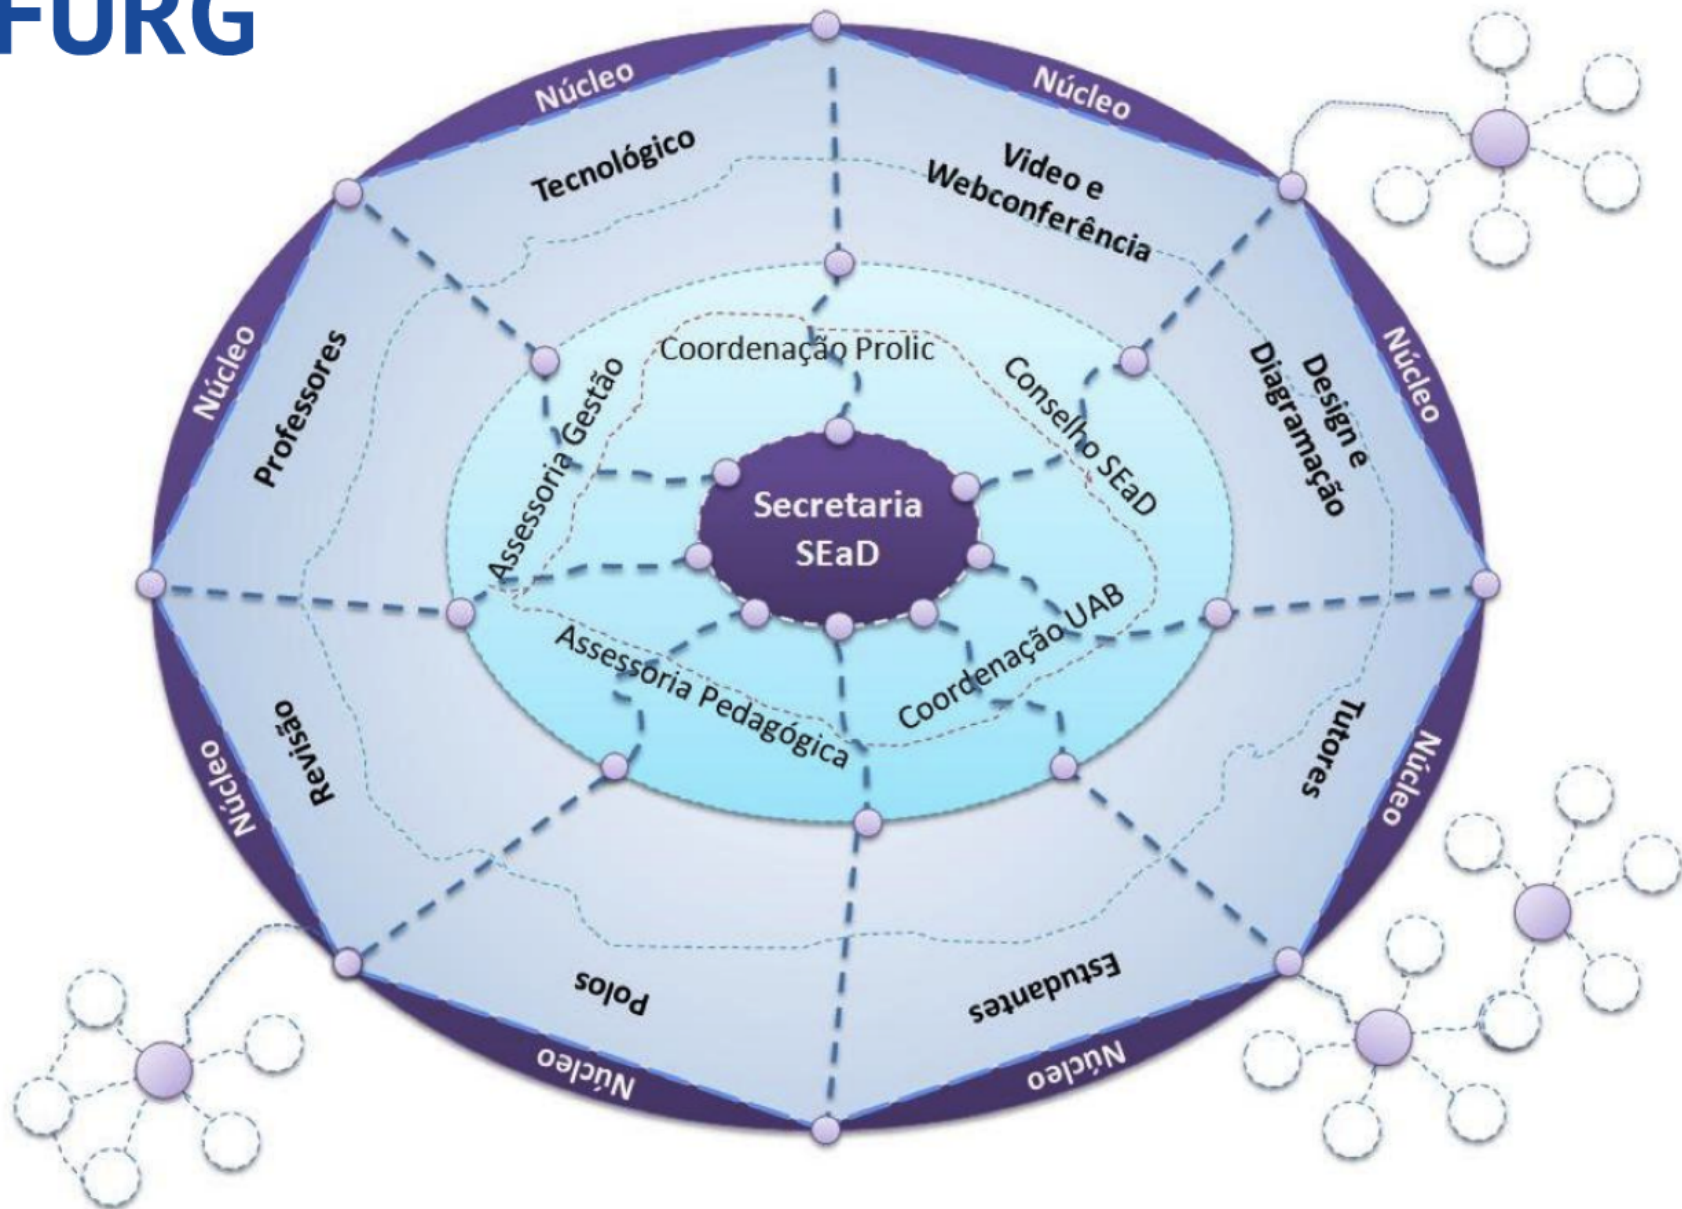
FURG

Núcleo
Tecnológico

Núcleo
Vídeo e Webconferência

Núcleo
Professores

Núcleo
Design e Diagramação

Coordenação Prolic
Assessoria Gestão
Conselho SEaD
Secretaria SEaD
Assessoria Pedagógica
Coordenação UAB

Núcleo
Revisão

Núcleo
Tutores

Polos
Núcleo

Estudantes
Núcleo